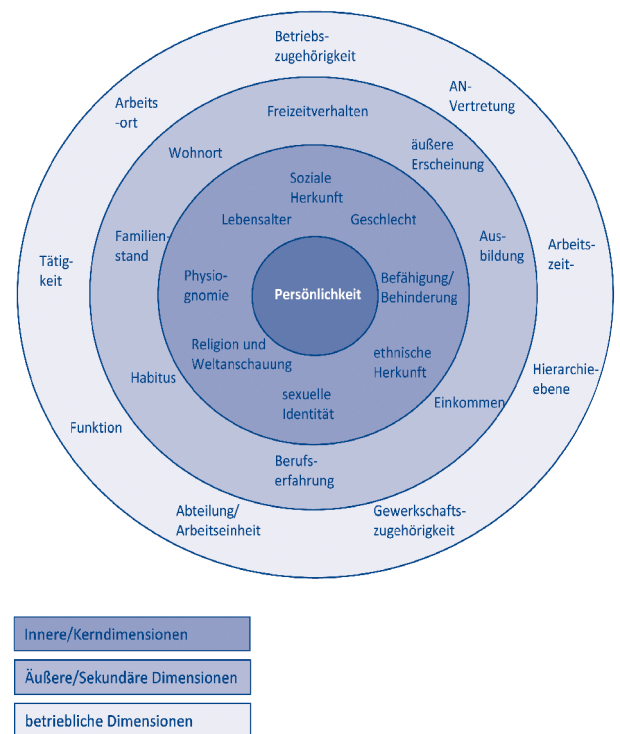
Betriebszugehörigkeit

Arbeits-ort

AN-Vertretung

Freizeitverhalten

Wohnort

äußere Erscheinung

Soziale Herkunft

Lebensalter

Geschlecht

Tätigkeit

Familienstand

Ausbildung

Arbeitszeit-

Physiognomie

Persönlichkeit

Befähigung/Behinderung

Religion und Weltanschauung

ethnische Herkunft

Hierarchieebene

Habitus

sexuelle Identität

Einkommen

Funktion

Berufserfahrung

Abteilung/Arbeitseinheit

Gewerkschaftszugehörigkeit

Innere/Kerndimensionen

Äußere/Sekundäre Dimensionen

betriebliche Dimensionen